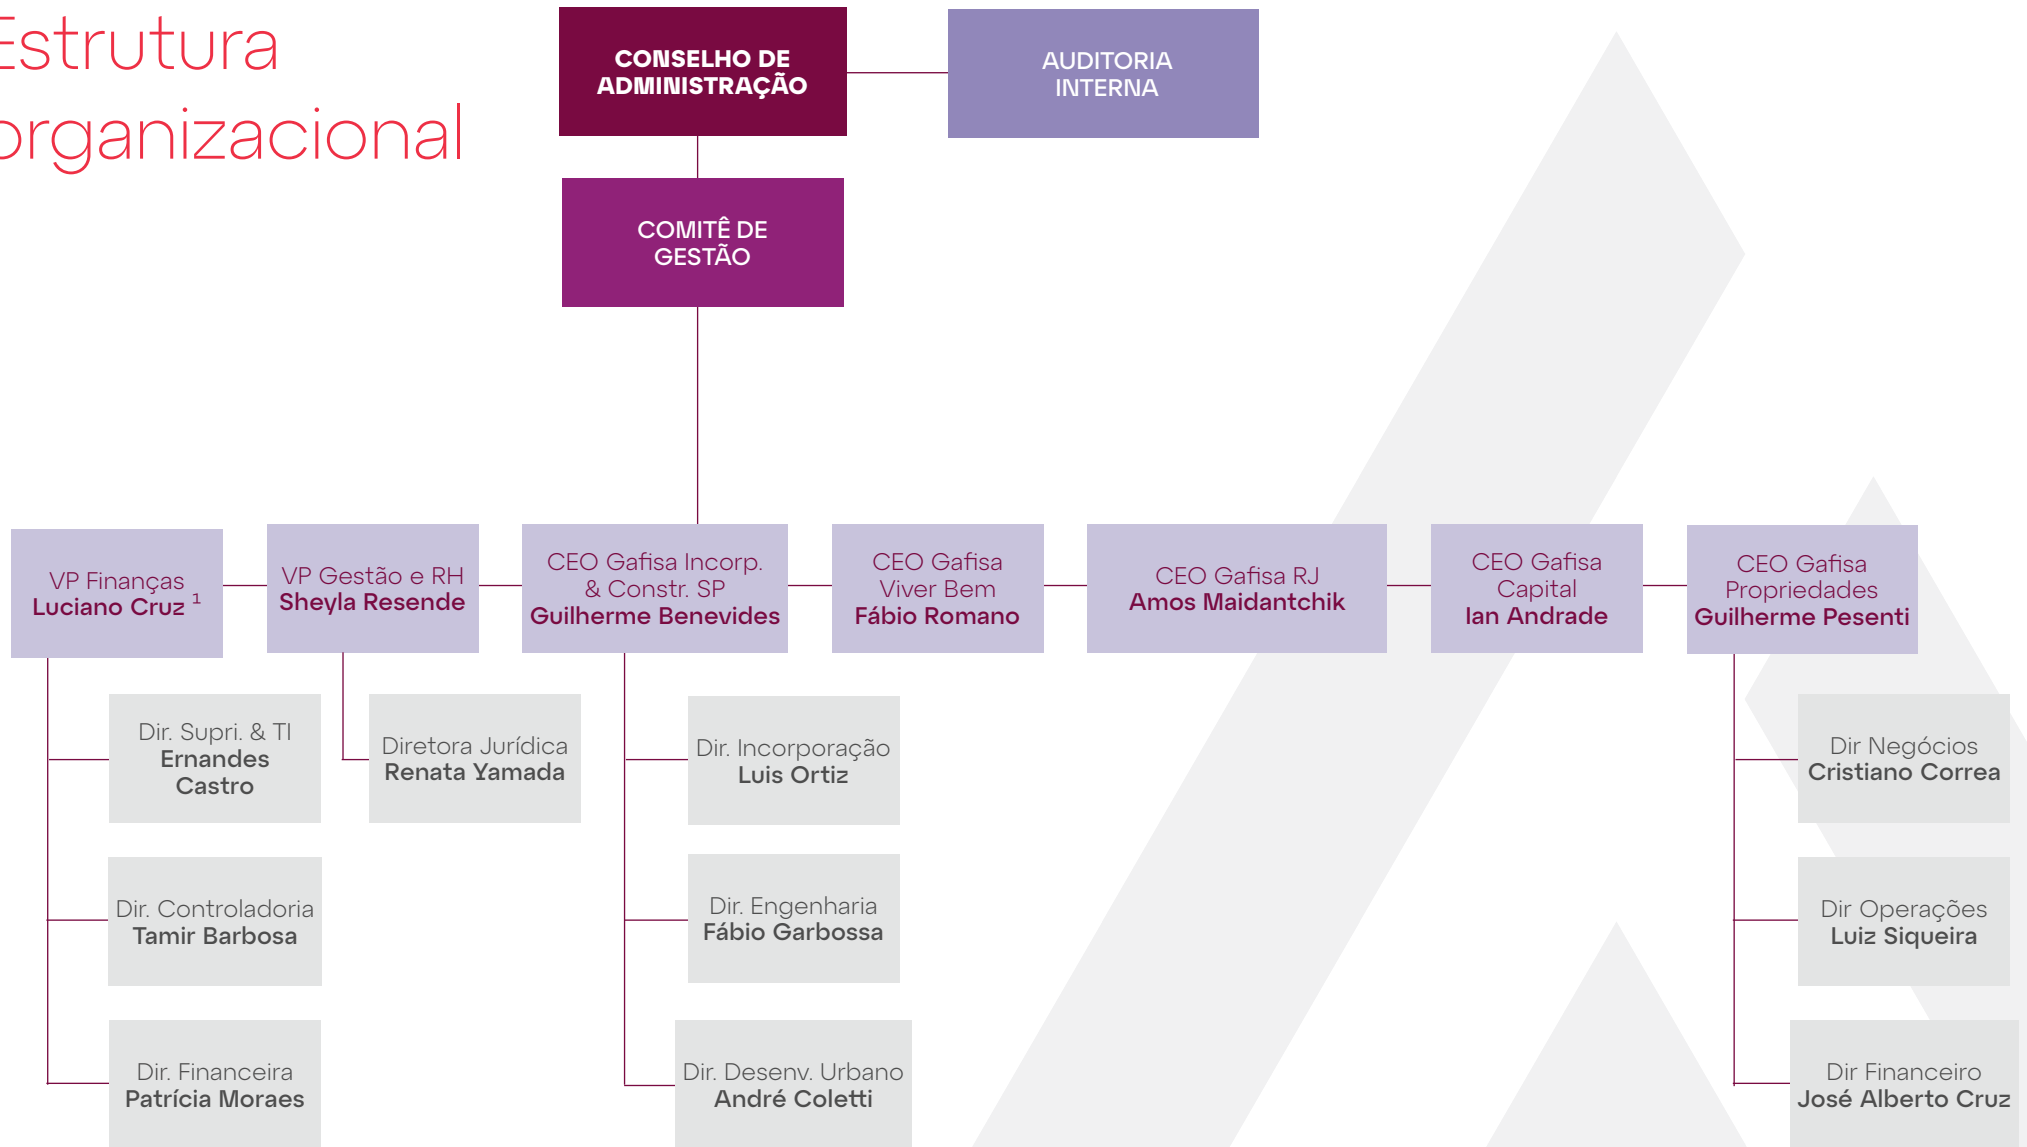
Estrutura organizacional

CONSELHO DE ADMINISTRAÇÃO

AUDITORIA INTERNA

COMITÊ DE GESTÃO

VP Finanças
Luciano Cruz $^{1}$

VP Gestão e RH
Sheyla Resende

CEO Gafisa Incorp. & Constr. SP
Guilherme Benevides

CEO Gafisa Viver Bem
Fábio Romano

CEO Gafisa RJ
Amos Maidantchik

CEO Gafisa Capital
Ian Andrade

CEO Gafisa Propriedades
Guilherme Pesenti

Dir. Supri. & TI
Ernandes Castro

Dir. Controladoria
Tamir Barbosa

Dir. Financeira
Patrícia Moraes

Diretora Jurídica
Renata Yamada

Dir. Incorporação
Luis Ortiz

Dir. Engenharia
Fábio Garbossa

Dir. Desenv. Urbano
André Coletti

Dir Negócios
Cristiano Correa

Dir Operações
Luiz Siqueira

Dir Financeiro
José Alberto Cruz